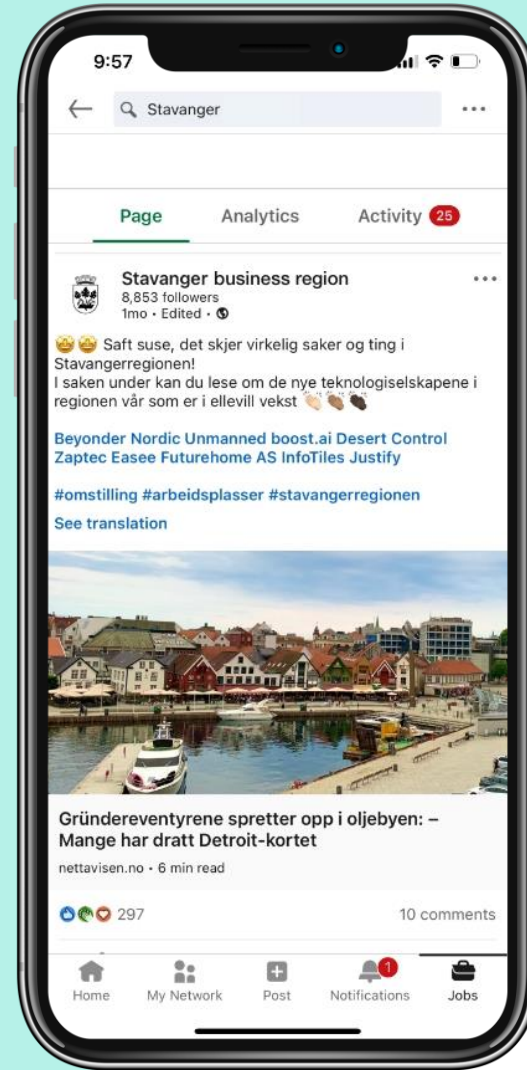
9:57

Stavanger

...

Page Analytics Activity 25

Stavanger business region
8,853 followers
1mo • Edited •

Saft suse, det skjer virkelig saker og ting i Stavangerregionen!
I saken under kan du lese om de nye teknologiselskapene i regionen vår som er i ellevill vekst

Beyonder Nordic Unmanned boost.ai Desert Control Zaptec Easee Futurehome AS InfoTiles Justify

#omstilling #arbeidsplasser #stavangerregionen
See translation

Gründereventyrene spretter opp i oljebyen: – Mange har dratt Detroit-kortet
nettavisen.no • 6 min read

297

10 comments

Home My Network Post 1 Notifications Jobs